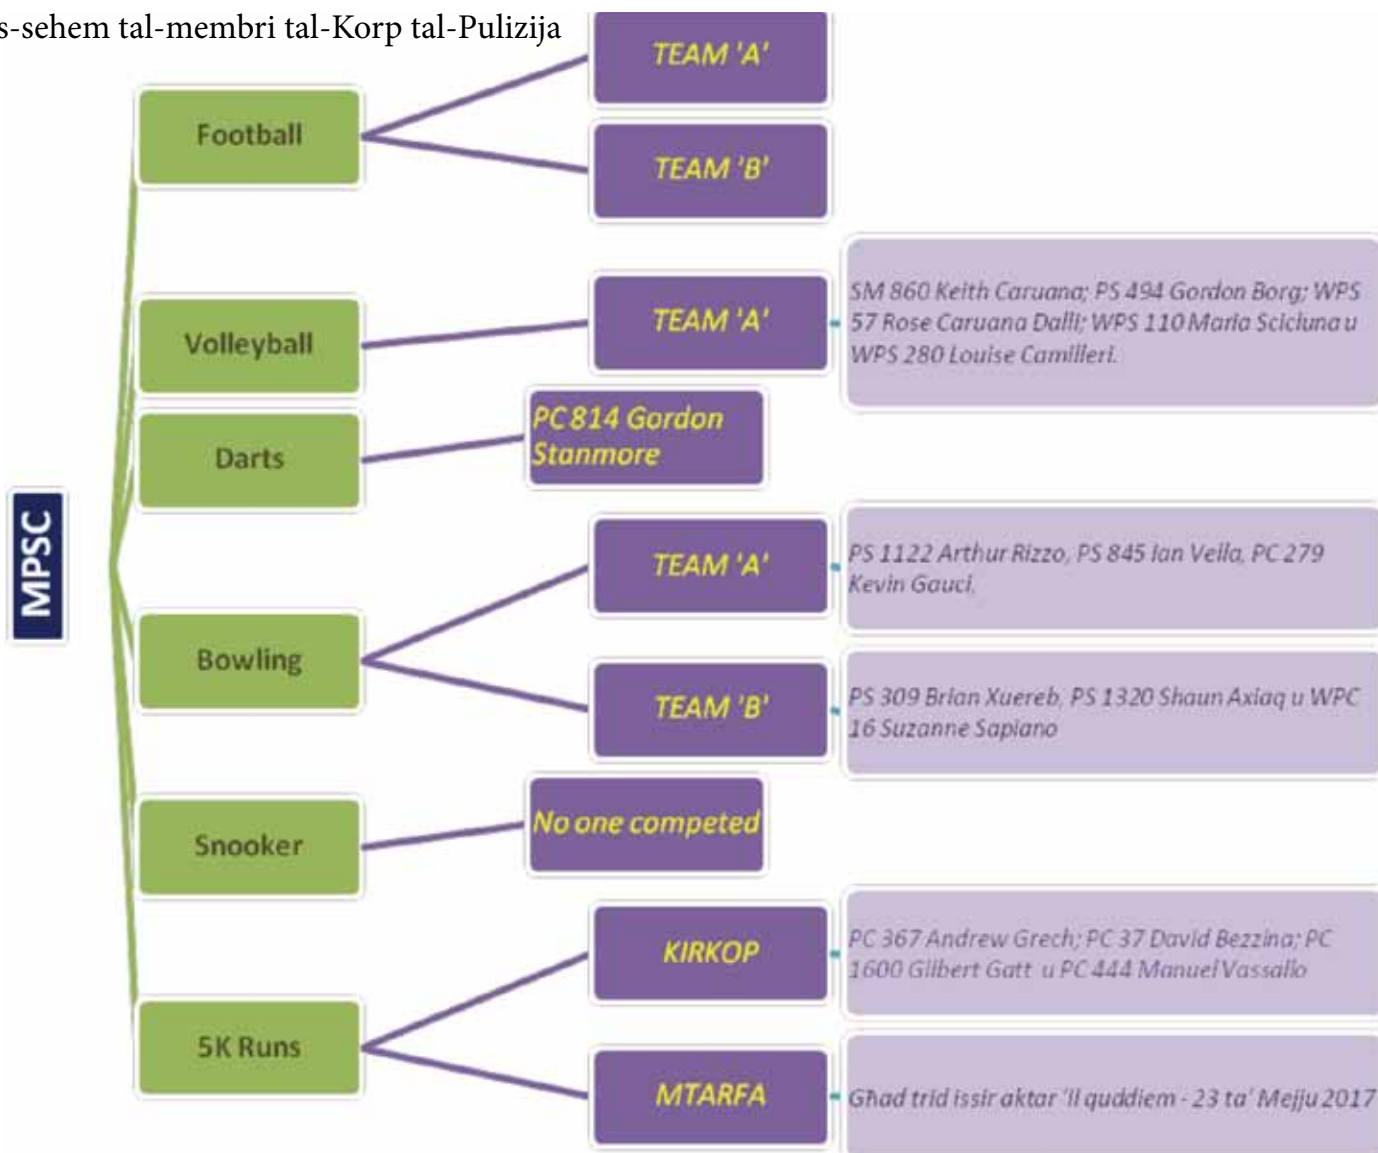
s-sehem tal-membri tal-Korp tal-Pulizija

MPSC

Football

TEAM 'A'

TEAM 'B'

Volleyball

TEAM 'A'

SM 860 Keith Caruana; PS 494 Gordon Borg; WPS 57 Rose Caruana Dalli; WPS 110 Maria Sciciluna u WPS 280 Louise Camilleri.

Darts

PC 814 Gordon Stanmore

Bowling

TEAM 'A'

PS 1122 Arthur Rizzo, PS 845 Ian Vella, PC 279 Kevin Gauci.

TEAM 'B'

PS 309 Brian Xuereb, PS 1320 Shaun Axiaq u WPC 16 Suzanne Sapiano

Snooker

No one competed

5K Runs

KIRKOP

PC 367 Andrew Grech; PC 37 David Bezzina; PC 1600 Gilbert Gatt u PC 444 Manuel Vassallo

MTARFA

Għad trid issir aktar 'il quddiem - 23 ta' Mejju 2017